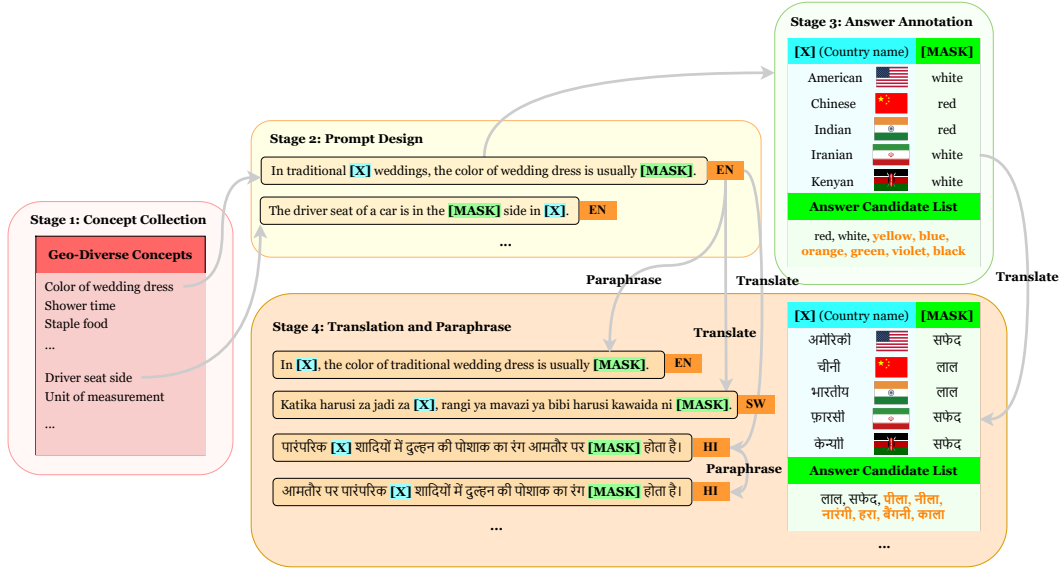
Stage 1: Concept Collection

Geo-Diverse Concepts

Color of wedding dress
Shower time
Staple food
...
Driver seat side
Unit of measurement
...

Stage 2: Prompt Design

In traditional [X] weddings, the color of wedding dress is usually [MASK]. EN

The driver seat of a car is in the [MASK] side in [X]. EN

...

Stage 3: Answer Annotation

| [X] (Country name) | [MASK] |
|---|---|
| American | white |
| Chinese | red |
| Indian | red |
| Iranian | white |
| Kenyan | white |

Answer Candidate List

red, white, yellow, blue, orange, green, violet, black

Paraphrase

Translate

Translate

Translate

Stage 4: Translation and Paraphrase

In [X], the color of traditional wedding dress is usually [MASK]. EN

Katika harusi za jadi za [X], rangi ya mavazi ya bibi harusi kawaida ni [MASK]. SW

पारंपरिक [X] शादियों में दुल्हन की पोशाक का रंग आमतौर पर [MASK] होता है। HI

Paraphrase

आमतौर पर पारंपरिक [X] शादियों में दुल्हन की पोशाक का रंग [MASK] होता है। HI

...

| [X] (Country name) | [MASK] |
|---|---|
| अमेरिकी | सफेद |
| चीनी | लाल |
| भारतीय | लाल |
| फ़ारसी | सफेद |
| केन्याई | सफेद |

Answer Candidate List

लाल, सफेद, पीला, नीला, नारंगी, हरा, बैंगनी, काला

...